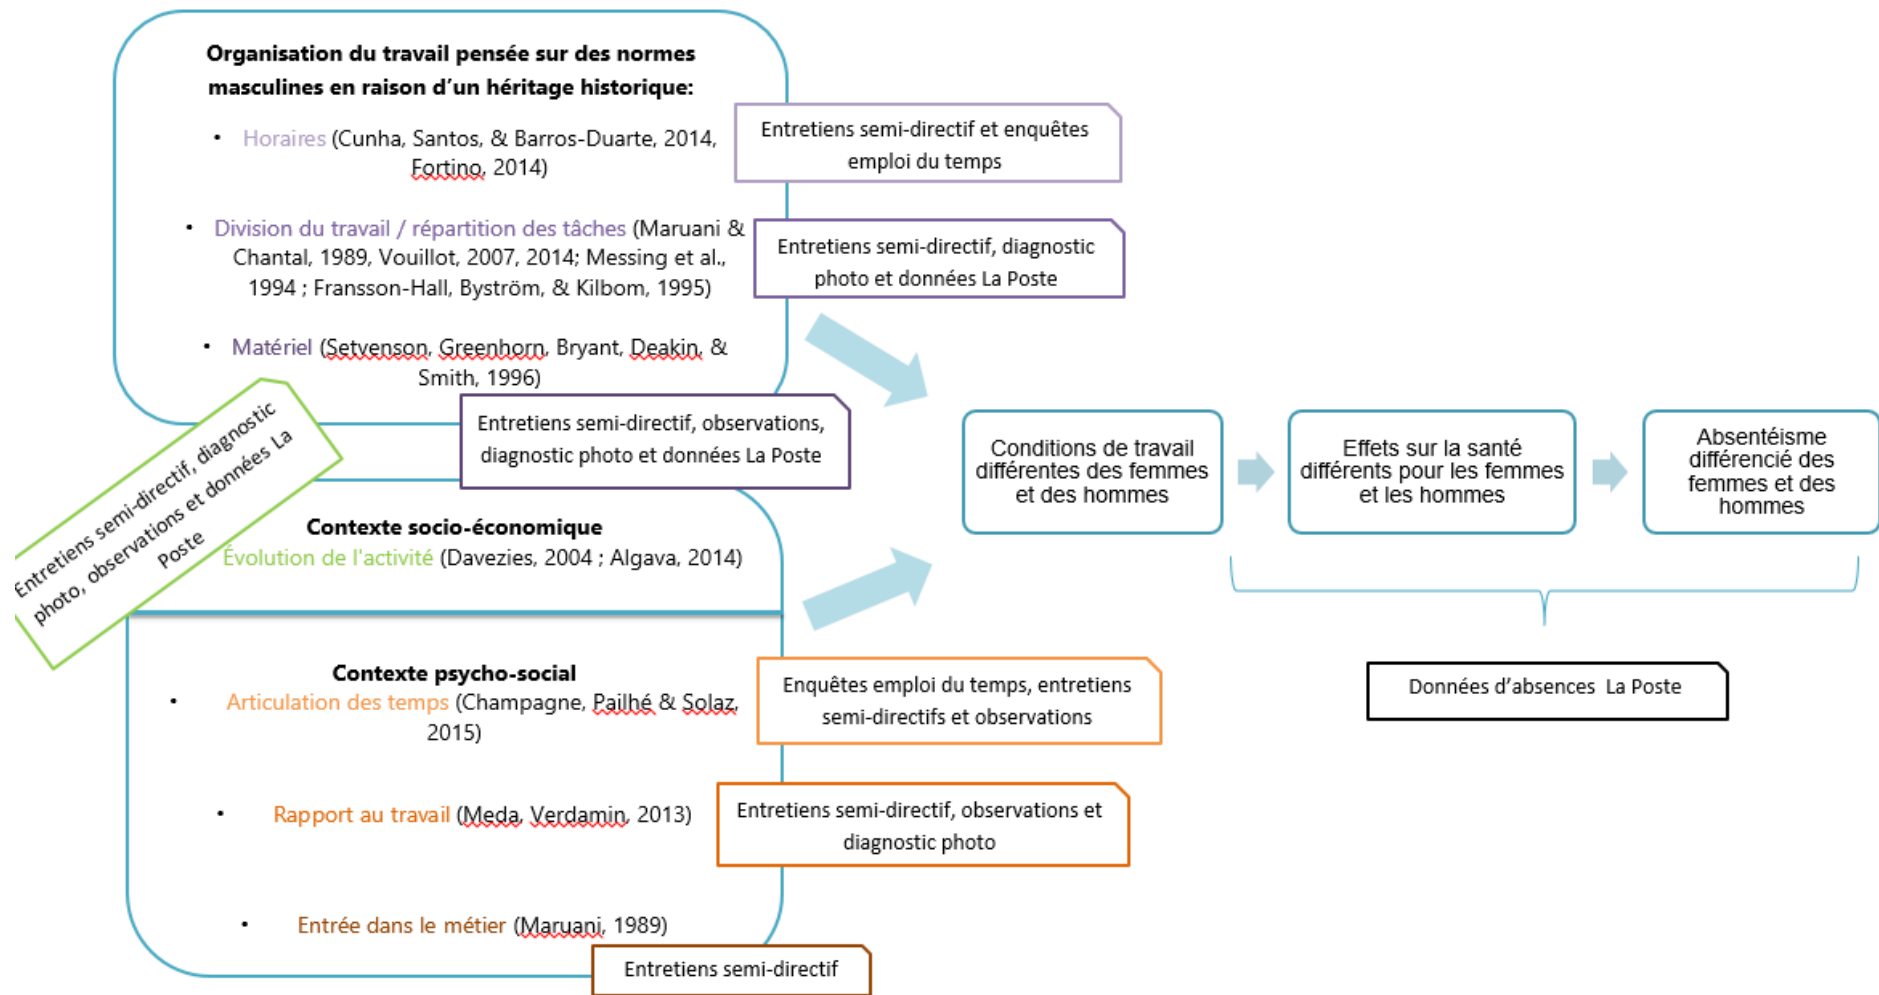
**Organisation du travail pensée sur des normes masculines en raison d'un héritage historique:**

• Horaires (Cunha, Santos, & Barros-Duarte, 2014, Fortino, 2014)

Entretiens semi-directif et enquêtes emploi du temps

• Division du travail / répartition des tâches (Maruani & Chantal, 1989, Vouillot, 2007, 2014; Messing et al., 1994 ; Fransson-Hall, Byström, & Kilbom, 1995)

Entretiens semi-directif, diagnostic photo et données La Poste

• Matériel (Setvenson, Greenhorn, Bryant, Deakin, & Smith, 1996)

Entretiens semi-directif, observations, diagnostic photo et données La Poste

Entretiens semi-directif, diagnostic photo, observations et données La Poste

**Contexte socio-économique**
Évolution de l'activité (Davezies, 2004 ; Algava, 2014)

**Contexte psycho-social**

• Articulation des temps (Champagne, Pailhé & Solaz, 2015)

Enquêtes emploi du temps, entretiens semi-directifs et observations

• Rapport au travail (Meda, Verdamin, 2013)

Entretiens semi-directif, observations et diagnostic photo

• Entrée dans le métier (Maruani, 1989)

Entretiens semi-directif

Conditions de travail différentes des femmes et des hommes

Effets sur la santé différents pour les femmes et les hommes

Absentéisme différencié des femmes et des hommes

Données d'absences La Poste